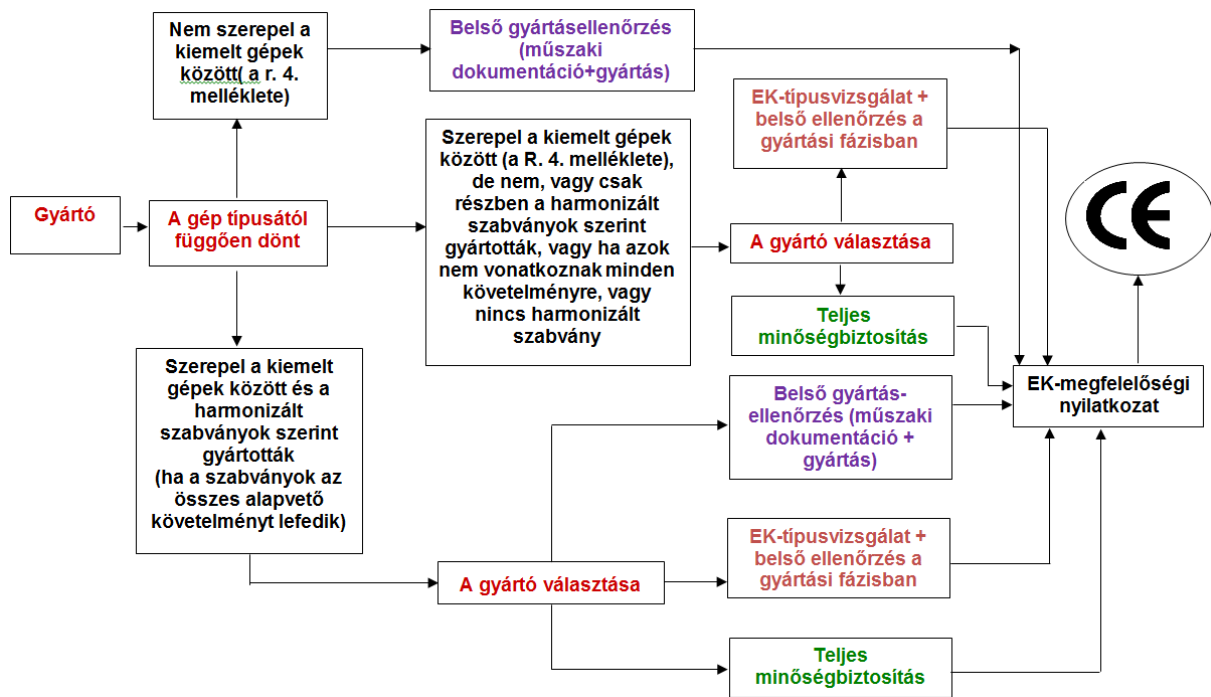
Gyártó

A gép típusától függően dönt

Nem szerepel a kiemelt gépek között( a r. 4. melléklete)

Belső gyártásellenőrzés (műszaki dokumentáció+gyártás)

Szerepel a kiemelt gépek között (a R. 4. melléklete), de nem, vagy csak részben a harmonizált szabványok szerint gyártották, vagy ha azok nem vonatkoznak minden követelményre, vagy nincs harmonizált szabvány

EK-típusvizsgálat + belső ellenőrzés a gyártási fázisban

A gyártó választása

Teljes minőségbiztosítás

CE

EK-megfelelőségi nyilatkozat

Szerepel a kiemelt gépek között és a harmonizált szabványok szerint gyártották (ha a szabványok az összes alapvető követelményt lefedik)

Belső gyártás-ellenőrzés (műszaki dokumentáció + gyártás)

A gyártó választása

EK-típusvizsgálat + belső ellenőrzés a gyártási fázisban

Teljes minőségbiztosítás